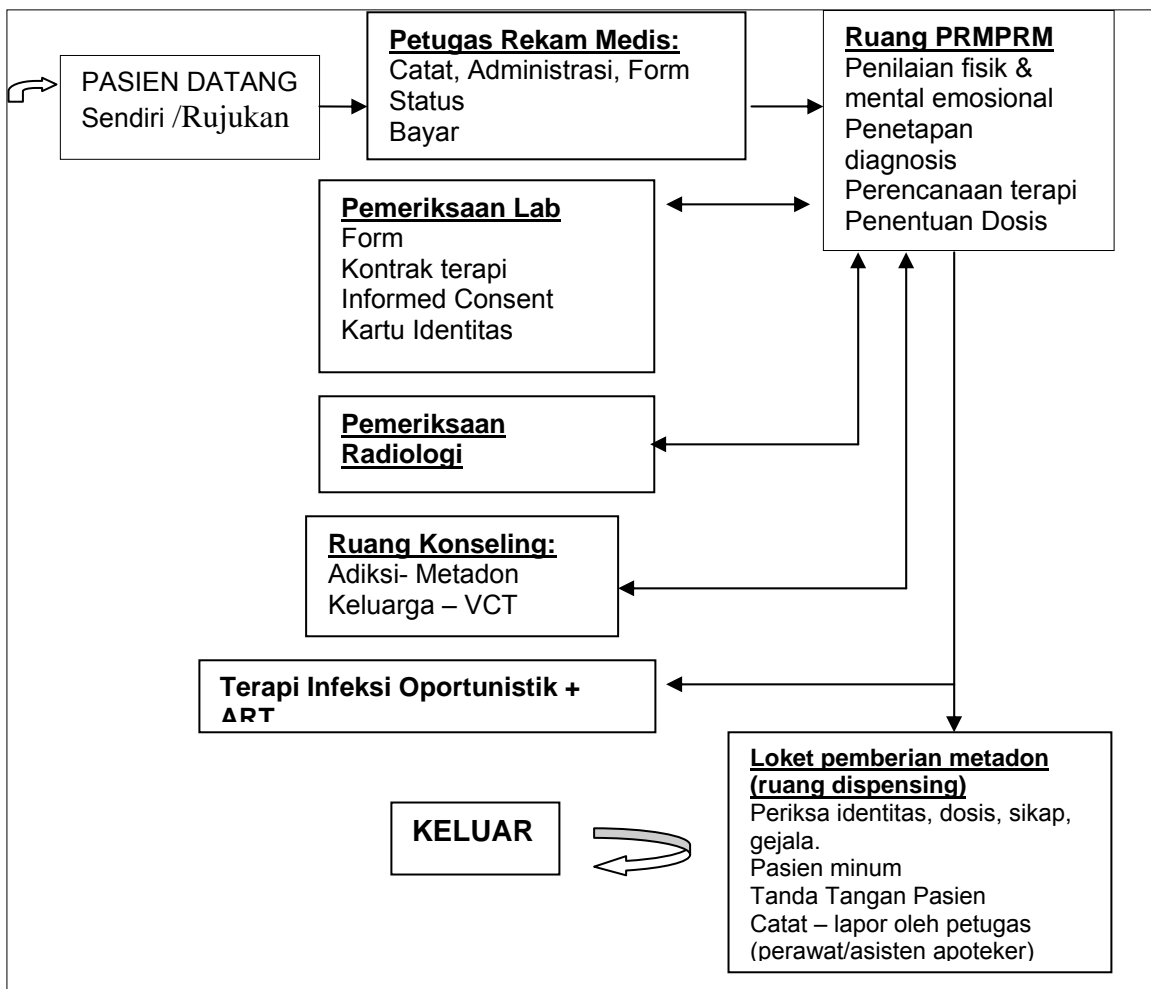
PASIEN DATANG
Sendiri /Rujukan

Petugas Rekam Medis:
Catat, Administrasi, Form
Status
Bayar

Ruang PRMPRM
Penilaian fisik & mental emosional
Penetapan diagnosis
Perencanaan terapi
Penentuan Dosis

Pemeriksaan Lab
Form
Kontrak terapi
Informed Consent
Kartu Identitas

Pemeriksaan Radiologi

Ruang Konseling:
Adiksi- Metadon
Keluarga – VCT

Terapi Infeksi Oportunistik + ART

Loket pemberian metadon (ruang dispensing)
Periksa identitas, dosis, sikap, gejala.
Pasien minum
Tanda Tangan Pasien
Catat – lapor oleh petugas (perawat/asisten apoteker)

KELUAR